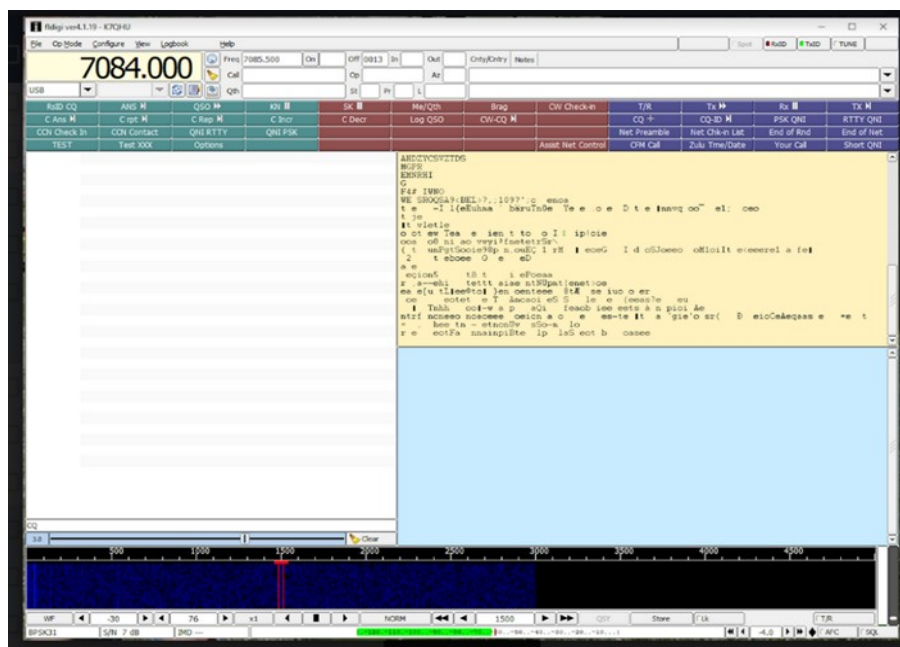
fldigi ver4.1.19 - K7QHU
File Op Mode Configure View Logbook Help
Spot RxID TxID TUNE
7084.000
Freq 7085.500 On Off 0813 In Out Cnty/Cntry Notes
Call Op Az
USB Qth St Pr L
RsID CQ | ANS | QSO | KN | SK | Me/Qth | Brag | CW Check-in | T/R | Tx | Rx | TX
C Ans | C rpt | C Rep | C Incr | C Decr | Log QSO | CW-CQ | | CQ + | CQ-ID | PSK QNI | RTTY QNI
CCN Check In | CCN Contact | QNI RTTY | QNI PSK | | | | | Net Preamble | Net Chk-in List | End of Rnd | End of Net
TEST | Test XXX | Options | | | | | Assist Net Control | CFM Call | Zulu Time/Date | Your Call | Short QNI

AHDZYC5VZTDS
NGPR
EMNRHI
G
F&f IVNO
WE SHOQSA9 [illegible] enca
t e -I l(eEuhas barnTn0e Ye e .o e D t e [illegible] oo el: oeo
t jo
It vletle
o ot ew Tea e ien t to o I : ip!oie
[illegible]
( t unFgtSooie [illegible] I d oSJoeeo oMloilt e:eeerel a fe
2 t eboee O e eD
a e
eqion5 tS t i ePoeaa
r .s--ehi tettt aiee ntNUpat|enet:oe
ea e[u tLiee@tol }en oenteee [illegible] se iuo o er
oe eotet e T Amcaoi eS S le e (eeas?e eu
Tnhh cot-w a p aQi feaob iee eets a n pioi Ae
ntri ncneeo noeoeee oeicn a o e es-te It a 'gie'o sr( B eioCeAeqass e =e t
bee tn - etncn0v sSo-a lo
r e eotFa naaiapiBte ip laS eot b oaaee

CQ
Clear
500 1000 1500 2000 2500 3000 3500 4000 4500
WF -30 76 x1 NORM 1500 QSY Store Lk T/R
BPSK31 S/N 7 dB IMD --- -4.0 AFC SQL